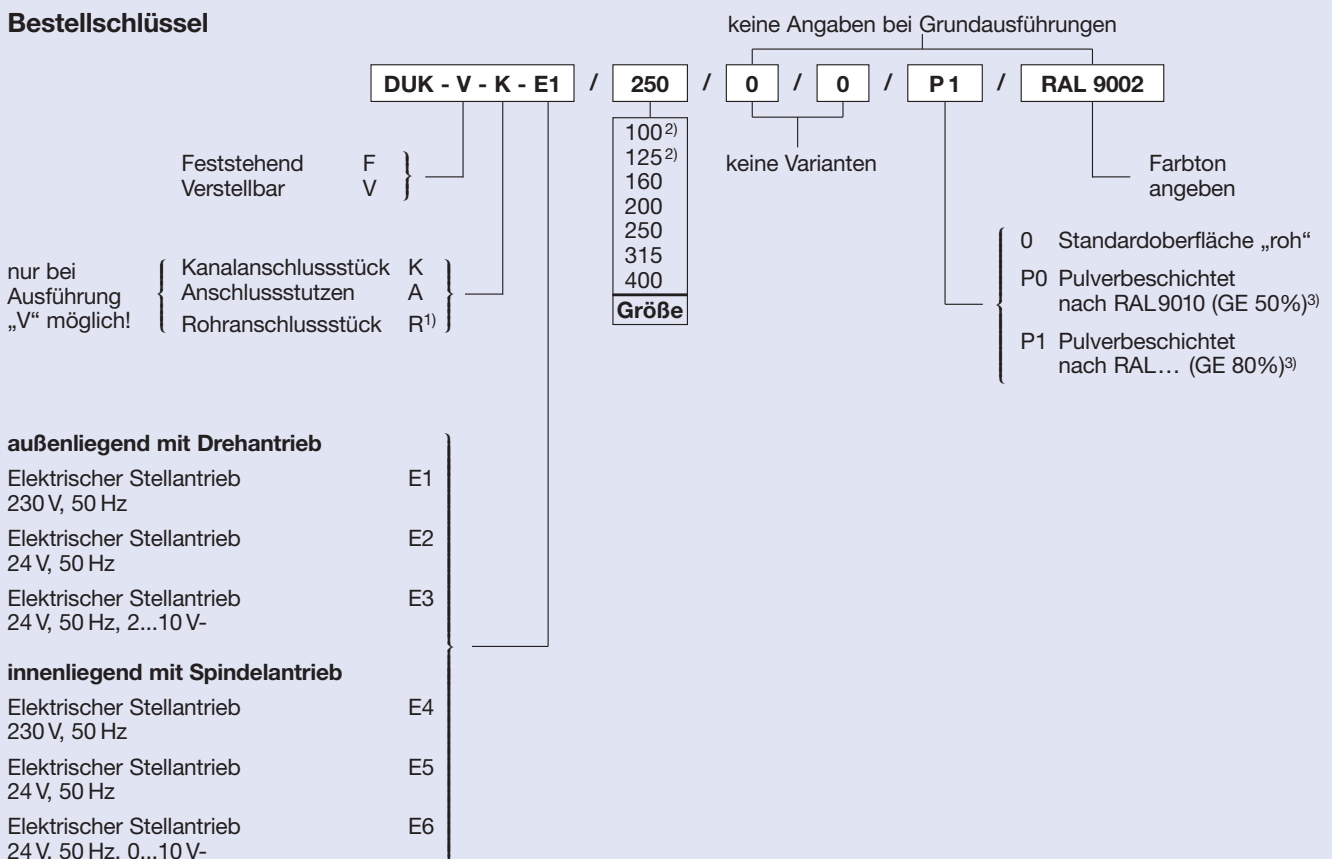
**Bestellschlüssel**

keine Angaben bei Grundausführungen

| DUK - V - K - E1 | / | 250 | / | 0 | / | 0 | / | P1 | / | RAL 9002 |
|---|---|---|---|---|---|---|---|---|---|---|

$100^{2)}$
$125^{2)}$
160
200
250
315
400
Größe

keine Varianten

Farbton angeben

Feststehend F
Verstellbar V

nur bei Ausführung „V“ möglich!
Kanalanschlussstück K
Anschlussstutzen A
Rohranschlussstück $R^{1)}$

0 Standardoberfläche „roh“
P0 Pulverbeschichtet nach RAL 9010 (GE 50%)$^{3)}$
P1 Pulverbeschichtet nach RAL… (GE 80%)$^{3)}$

**außenliegend mit Drehantrieb**

Elektrischer Stellantrieb 230 V, 50 Hz E1

Elektrischer Stellantrieb 24 V, 50 Hz E2

Elektrischer Stellantrieb 24 V, 50 Hz, 2...10 V- E3

**innenliegend mit Spindelantrieb**

Elektrischer Stellantrieb 230 V, 50 Hz E4

Elektrischer Stellantrieb 24 V, 50 Hz E5

Elektrischer Stellantrieb 24 V, 50 Hz, 0...10 V- E6